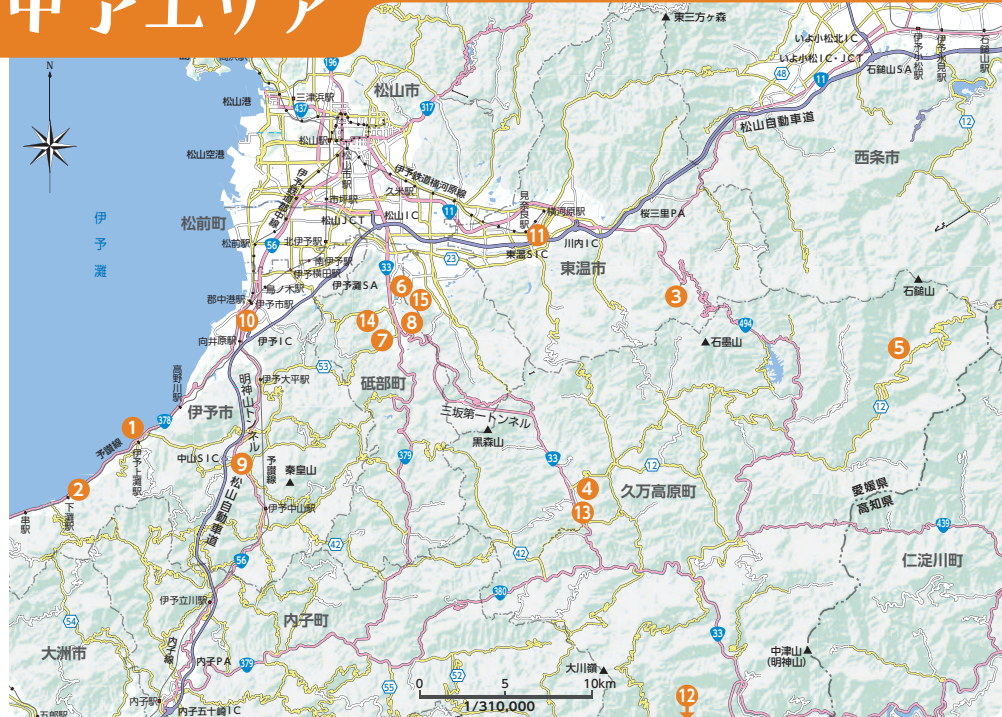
中予エリア

N

東三方ヶ森
いよ小松ＩＣ
いよ小松ＩＣ・ＪＣＴ
石鎚山ＳＡ
伊予小松駅
伊予西条駅
石鎚山駅
松山市
三津浜駅
松山港
松山空港
松山駅
松山市駅
久米駅
伊予鉄道横河原線
伊予鉄道郡中線
市坪駅
松山ＪＣＴ
松山ＩＣ
見奈良駅
横河原駅
桜三里ＰＡ
松山自動車道
西条市
伊予灘
松前町
松前駅
北伊予駅
南伊予駅
伊予横田駅
鳥ノ木駅
郡中港駅
伊予市駅
伊予灘ＳＡ
東温ＳＩＣ
川内ＩＣ
東温市
石鎚山
石墨山
向井原駅
伊予ＩＣ
伊予大平駅
砥部町
高野川駅
伊予市
予讃線
伊予上灘駅
下灘駅
串駅
中山ＳＩＣ
松山自動車道
犬寄トンネル
予讃線
秦皇山
伊予中山駅
三坂第一トンネル
黒森山
久万高原町
愛媛県
高知県
仁淀川町
伊予立川駅
内子町
大洲市
内子線
内子ＰＡ
内子駅
内子五十崎ＩＣ
五郎駅
大川嶺
中津山
（明神山）
0
5
10km
1/310,000
1
2
3
4
5
6
7
8
9
10
11
12
13
14
15
196
437
317
11
56
33
23
494
12
53
379
42
378
54
380
439
52
55